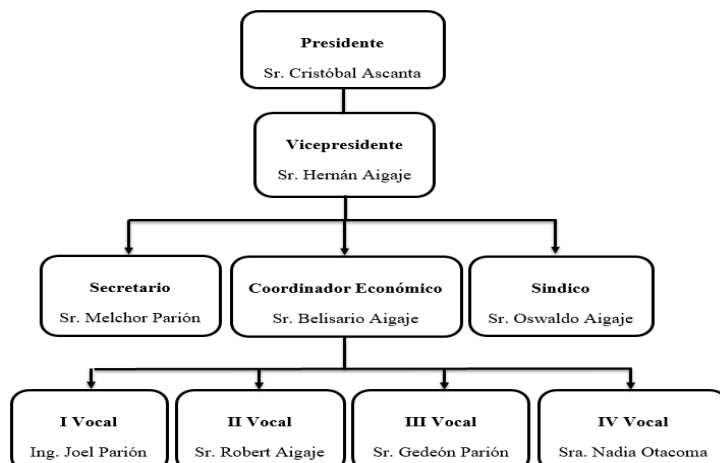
Presidente
Sr. Cristóbal Ascanta

Vicepresidente
Sr. Hernán Aigaje

Secretario
Sr. Melchor Parión

Coordinador Económico
Sr. Belisario Aigaje

Síndico
Sr. Oswaldo Aigaje

I Vocal
Ing. Joel Parión

II Vocal
Sr. Robert Aigaje

III Vocal
Sr. Gedeón Parión

IV Vocal
Sra. Nadia Otacoma